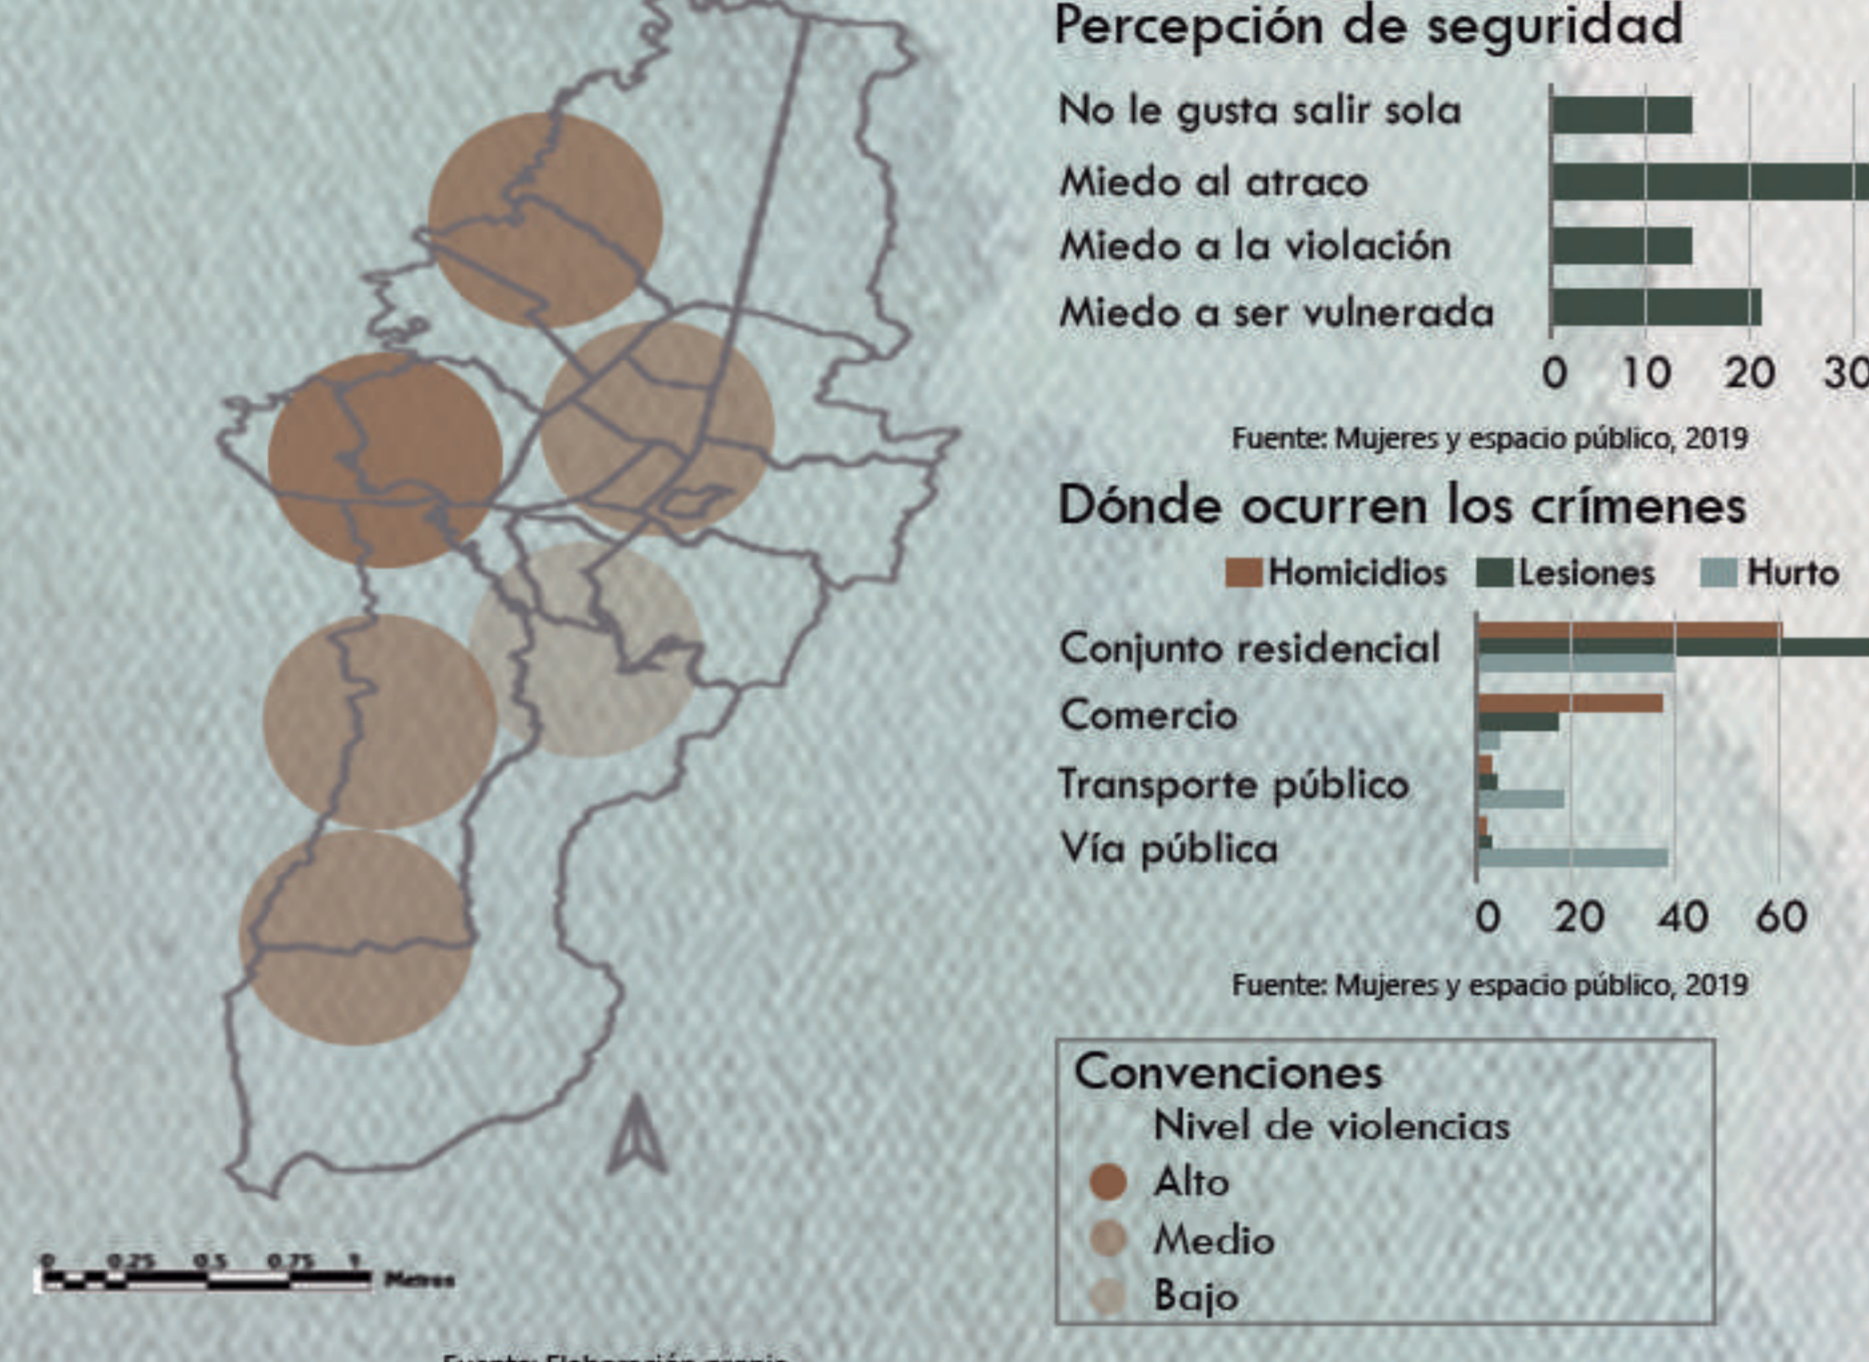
Percepción de seguridad

No le gusta salir sola
Miedo al atraco
Miedo a la violación
Miedo a ser vulnerada

0 10 20 30

Fuente: Mujeres y espacio público, 2019

Dónde ocurren los crímenes

Homicidios Lesiones Hurto

Conjunto residencial
Comercio
Transporte público
Vía pública

0 20 40 60

Fuente: Mujeres y espacio público, 2019

Convenciones
Nivel de violencias
Alto
Medio
Bajo

0 0.25 0.5 0.75 1 Metros

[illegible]